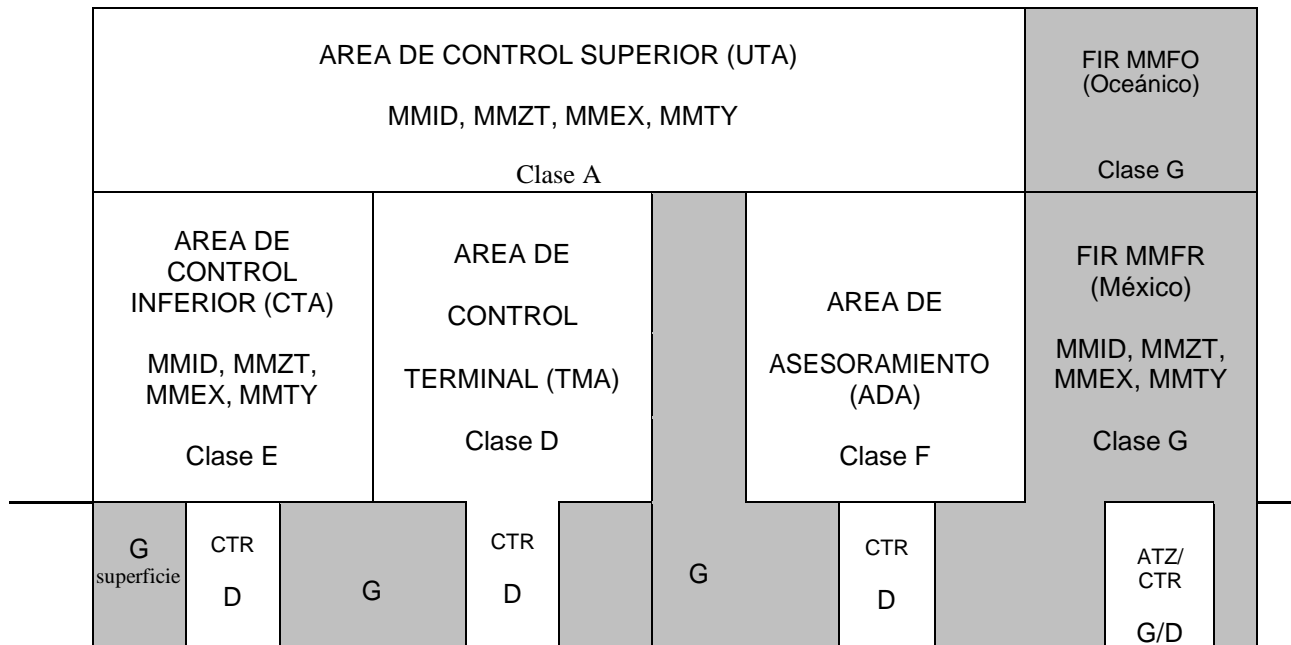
AREA DE CONTROL SUPERIOR (UTA)

MMID, MMZT, MMEX, MMTY

Clase A

FIR MMFO (Oceánico)

Clase G

AREA DE CONTROL INFERIOR (CTA)

MMID, MMZT, MMEX, MMTY

Clase E

AREA DE CONTROL TERMINAL (TMA)

Clase D

AREA DE ASESORAMIENTO (ADA)

Clase F

FIR MMFR (México)

MMID, MMZT, MMEX, MMTY

Clase G

G superficie

CTR D

G

CTR D

G

CTR D

ATZ/ CTR G/D